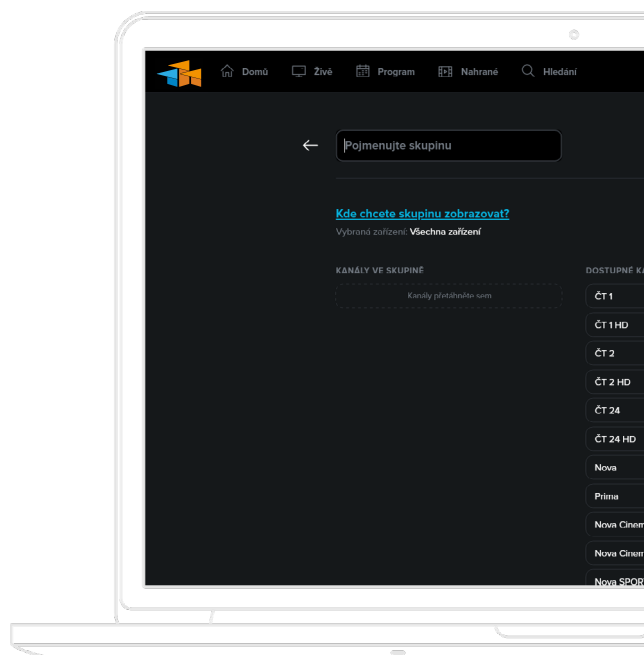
Domů Živě Program Nahrané Hledání

Pojmenujte skupinu

Kde chcete skupinu zobrazovat?

Vybraná zařízení: Všechna zařízení

KANÁLY VE SKUPINĚ

Kanály přetáhněte sem

DOSTUPNÉ K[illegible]

ČT 1
ČT 1 HD
ČT 2
ČT 2 HD
ČT 24
ČT 24 HD
Nova
Prima
Nova Cinem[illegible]
Nova Cinem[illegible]
Nova SPOR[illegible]